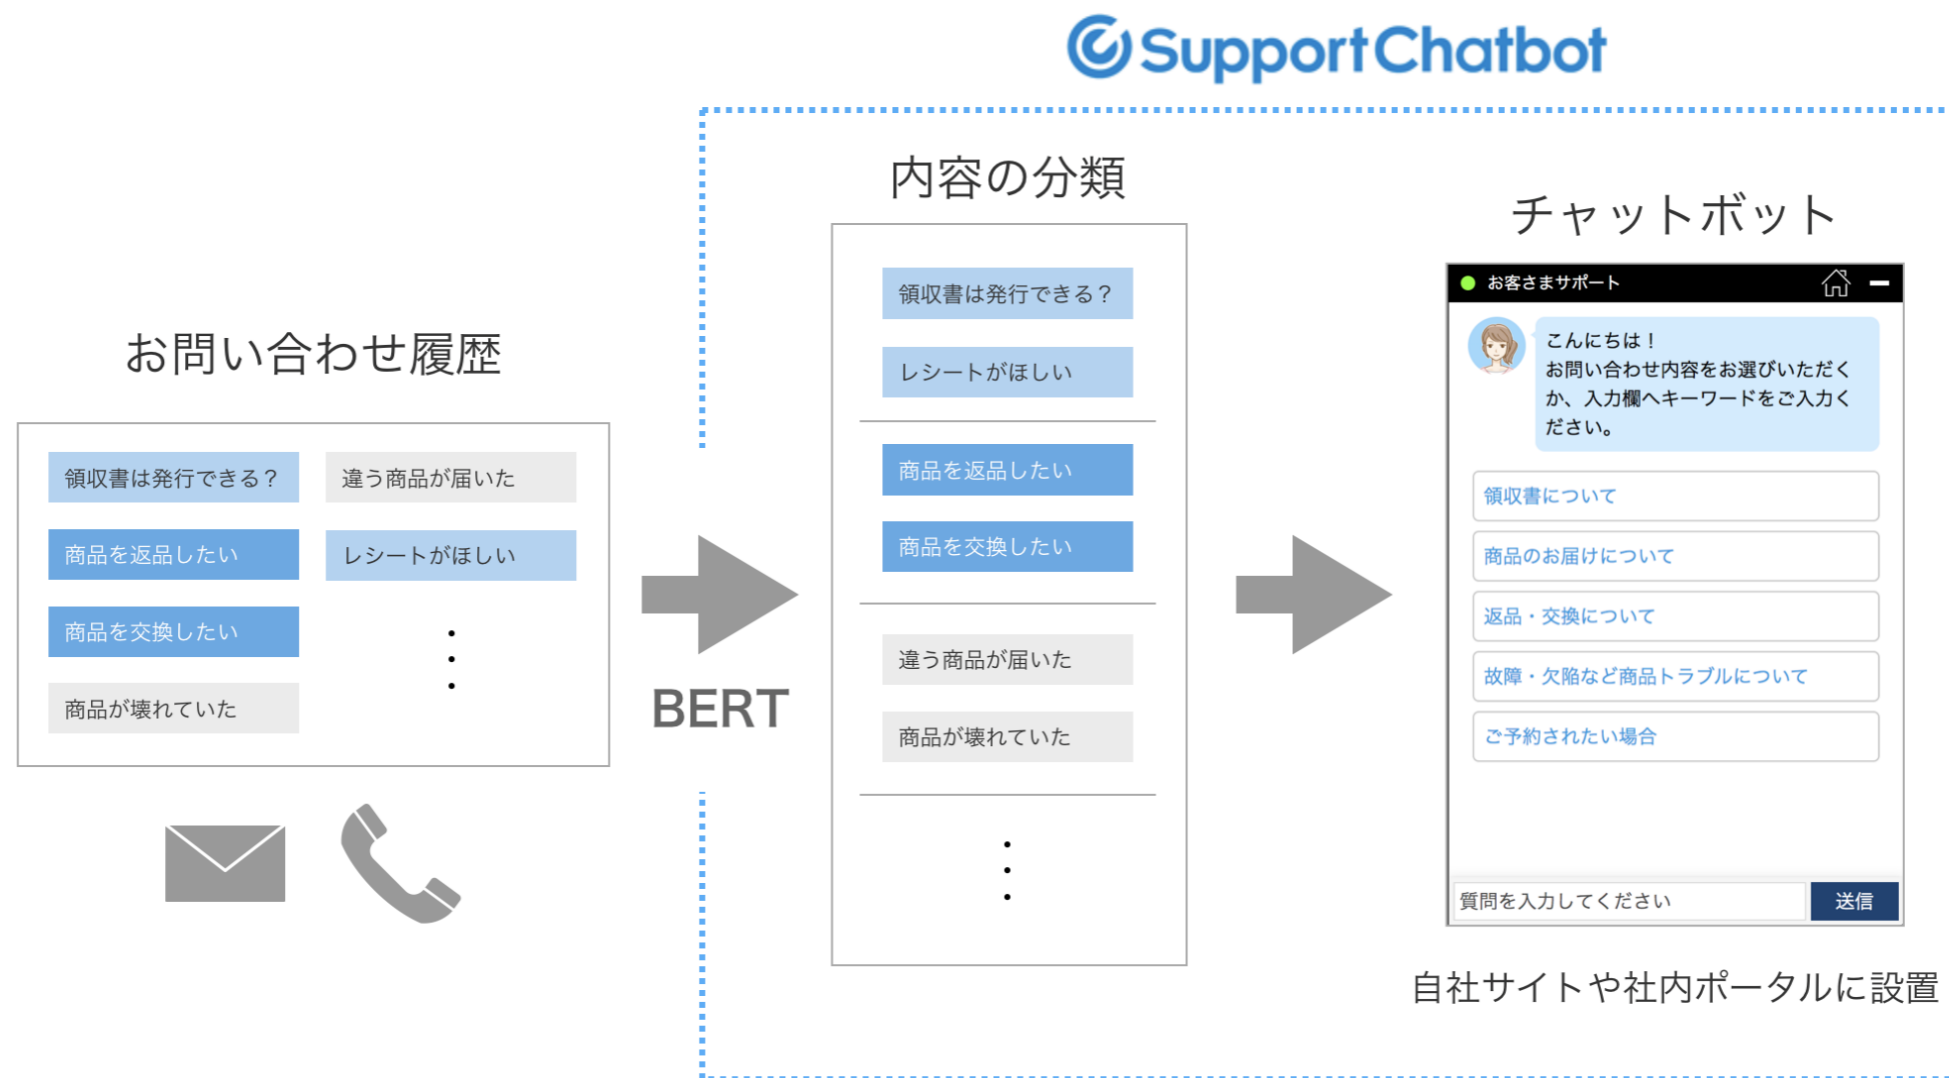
SupportChatbot

お問い合わせ履歴

領収書は発行できる？
違う商品が届いた
商品を返品したい
レシートがほしい
商品を交換したい
商品が壊れていた

BERT

内容の分類

領収書は発行できる？
レシートがほしい
商品を返品したい
商品を交換したい
違う商品が届いた
商品が壊れていた

チャットボット

お客さまサポート

こんにちは！
お問い合わせ内容をお選びいただくか、入力欄へキーワードをご入力ください。

領収書について
商品のお届けについて
返品・交換について
故障・欠陥など商品トラブルについて
ご予約されたい場合

質問を入力してください
送信

自社サイトや社内ポータルに設置